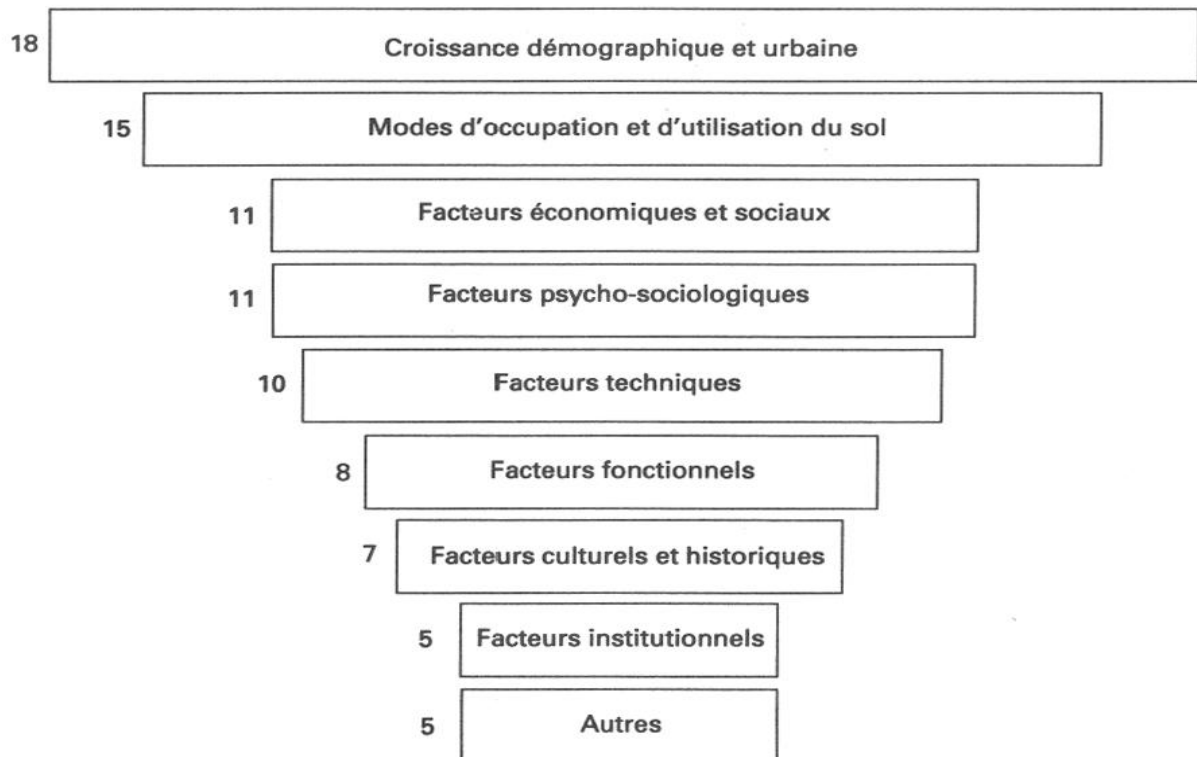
18 Croissance démographique et urbaine

15 Modes d'occupation et d'utilisation du sol

11 Facteurs économiques et sociaux

11 Facteurs psycho-sociologiques

10 Facteurs techniques

8 Facteurs fonctionnels

7 Facteurs culturels et historiques

5 Facteurs institutionnels

5 Autres